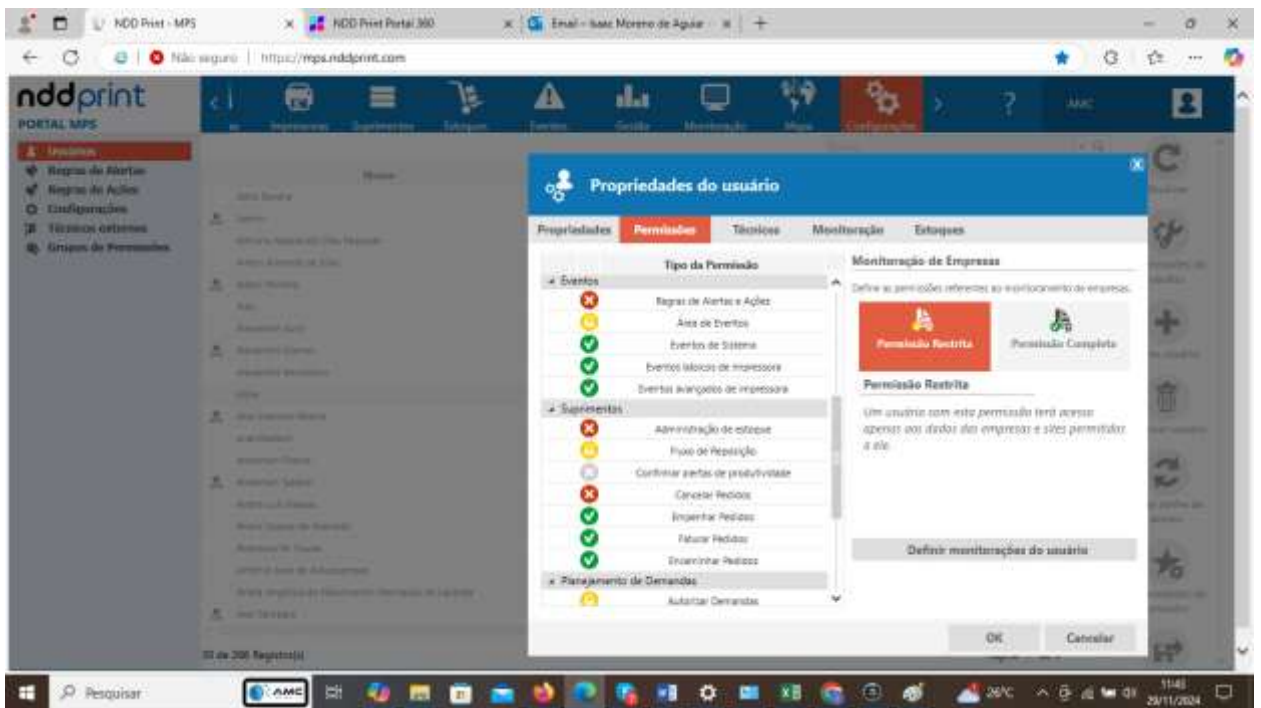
NDD Print - MPS
NDD Print Portal 360
Email - Isaac Moreno de Aguiar
Não seguro | https://mps.nddprint.com

nddprint
PORTAL MPS

Impressoras Suprimentos Estoques Eventos Gestão Monitoração Mapa Configurações

Usuários
Regras de Alertas
Regras de Ações
Configurações
Técnicos externos
Grupos de Permissões

Propriedades do usuário

Propriedades | Permissões | Técnicos | Monitoração | Estoques

Tipo da Permissão
Eventos
Regras de Alertas e Ações
Área de Eventos
Eventos de Sistema
Eventos básicos de impressora
Eventos avançados de impressora
Suprimentos
Administração de estoque
Fluxo de Reposição
Confirmar alertas de produtividade
Cancelar Pedidos
Empenhar Pedidos
Faturar Pedidos
Encaminhar Pedidos
Planejamento de Demandas
Autorizar Demandas

Monitoração de Empresas
Define as permissões referentes ao monitoramento de empresas.
Permissão Restrita
Permissão Completa
Permissão Restrita
Um usuário com esta permissão terá acesso apenas aos dados das empresas e sites permitidos a ele.
Definir monitorações do usuário

OK
Cancelar

Pesquisar
26°C
11:45
29/11/2024